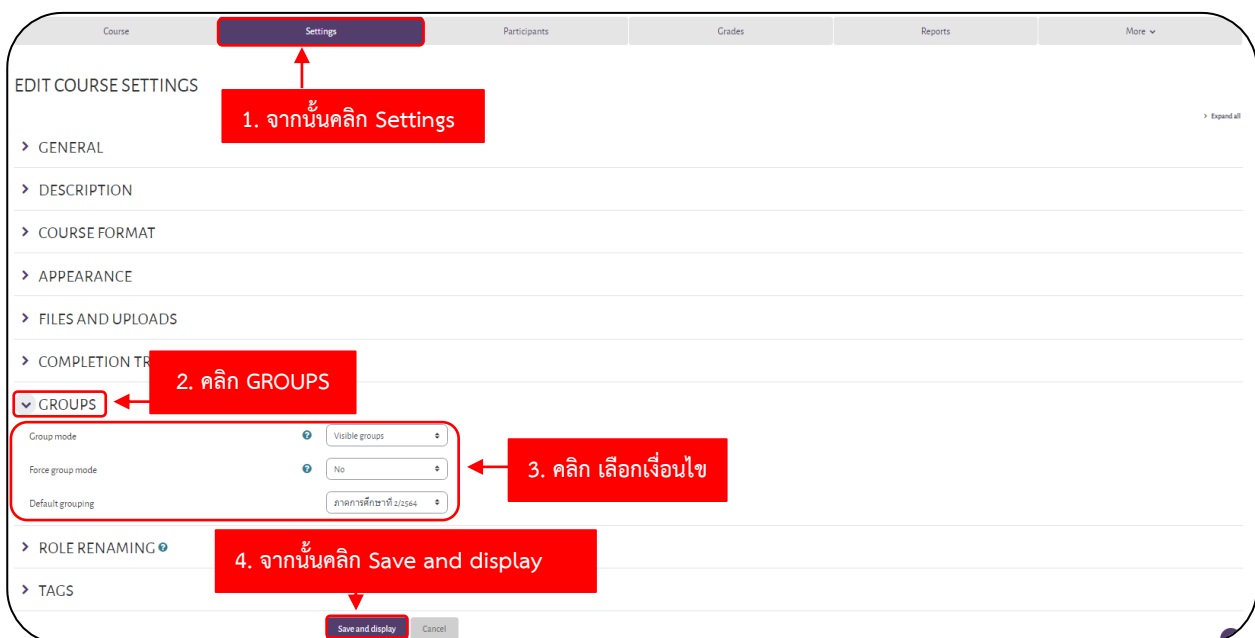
Course | Settings | Participants | Grades | Reports | More

EDIT COURSE SETTINGS

1. จากนั้นคลิก Settings

Expand all

GENERAL

DESCRIPTION

COURSE FORMAT

APPEARANCE

FILES AND UPLOADS

COMPLETION TR

2. คลิก GROUPS

GROUPS

Group mode — Visible groups

Force group mode — No

Default grouping — ภาคการศึกษาที่ 2/2564

3. คลิก เลือกเงื่อนไข

ROLE RENAMING

4. จากนั้นคลิก Save and display

TAGS

Save and display | Cancel